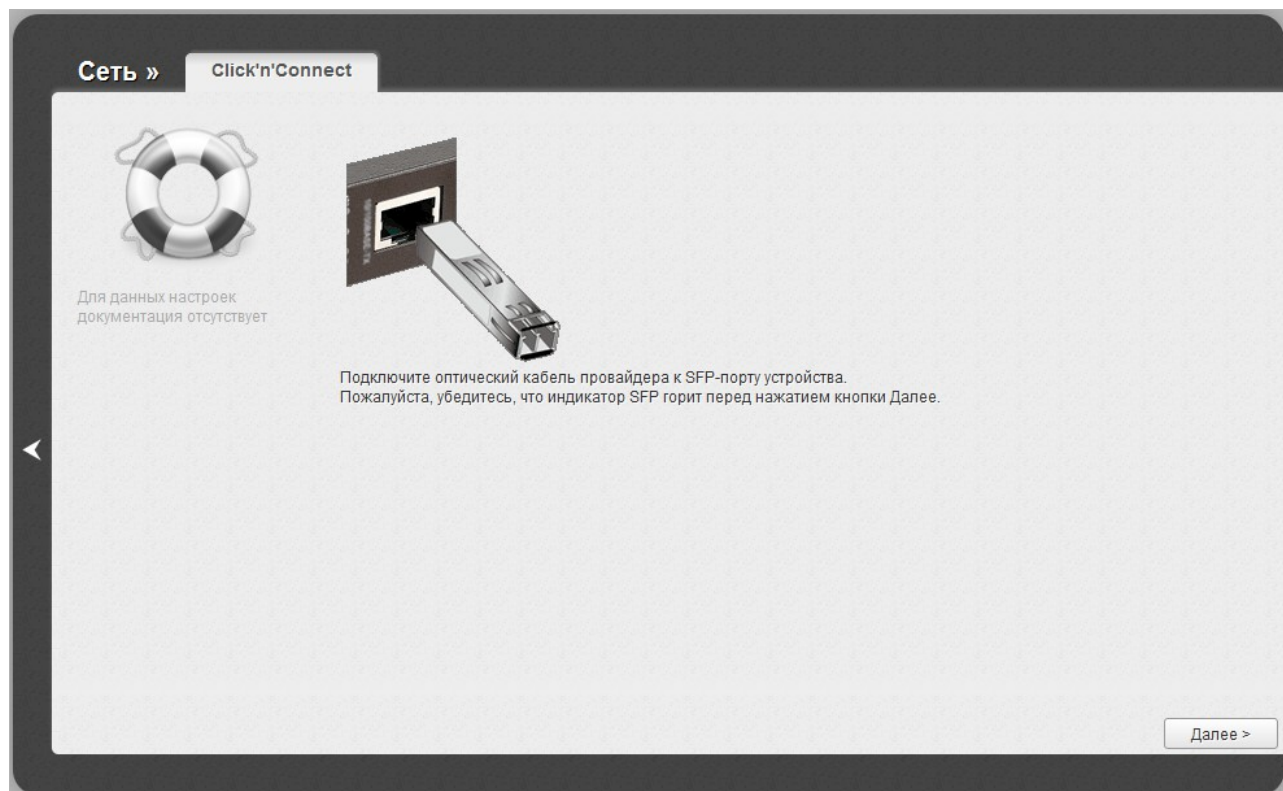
Сеть » Click'n'Connect

Для данных настроек документация отсутствует

Подключите оптический кабель провайдера к SFP-порту устройства.
Пожалуйста, убедитесь, что индикатор SFP горит перед нажатием кнопки Далее.

Далее >